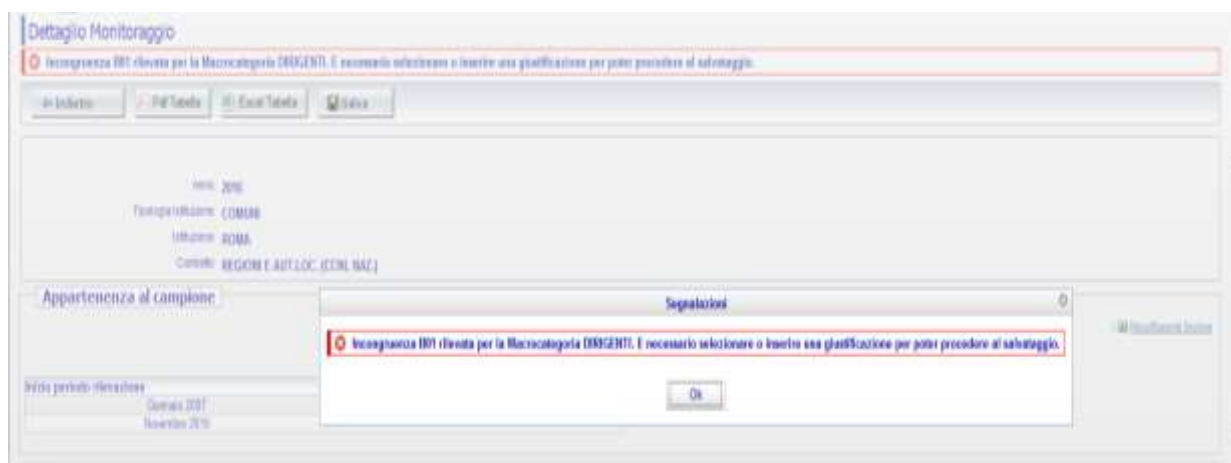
Dettaglio Monitoraggio

Incongruenza I801 rilevata per la Macrocategoria DIRIGENTI. E necessario selezionare o inserire una giustificazione per poter procedere al salvataggio.

Indietro | Pdf Tabella | Excel Tabella | Salva

Anno 2016
Tipologia Istituzione COMUNI
Istituzione ROMA
Contratto REGIONI E AUT.LOC. (CCNL NAZ.)

Appartenenza al campione

Inizio periodo rilevazione
Gennaio 2007
Novembre 2015

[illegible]

Segnalazioni

Incongruenza I801 rilevata per la Macrocategoria DIRIGENTI. E necessario selezionare o inserire una giustificazione per poter procedere al salvataggio.

Ok